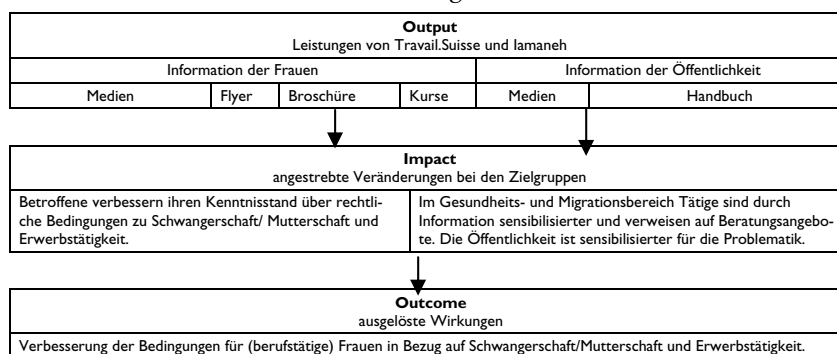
**Output**
Leistungen von Travail.Suisse und Iamaneh

| Information der Frauen | | | | Information der Öffentlichkeit | |
|---|---|---|---|---|---|
| Medien | Flyer | Broschüre | Kurse | Medien | Handbuch |

**Impact**
angestrebte Veränderungen bei den Zielgruppen

| Betroffene verbessern ihren Kenntnisstand über rechtliche Bedingungen zu Schwangerschaft/ Mutterschaft und Erwerbstätigkeit. | Im Gesundheits- und Migrationsbereich Tätige sind durch Information sensibilisierter und verweisen auf Beratungsangebote. Die Öffentlichkeit ist sensibilisierter für die Problematik. |
|---|---|

**Outcome**
ausgelöste Wirkungen

Verbesserung der Bedingungen für (berufstätige) Frauen in Bezug auf Schwangerschaft/Mutterschaft und Erwerbstätigkeit.